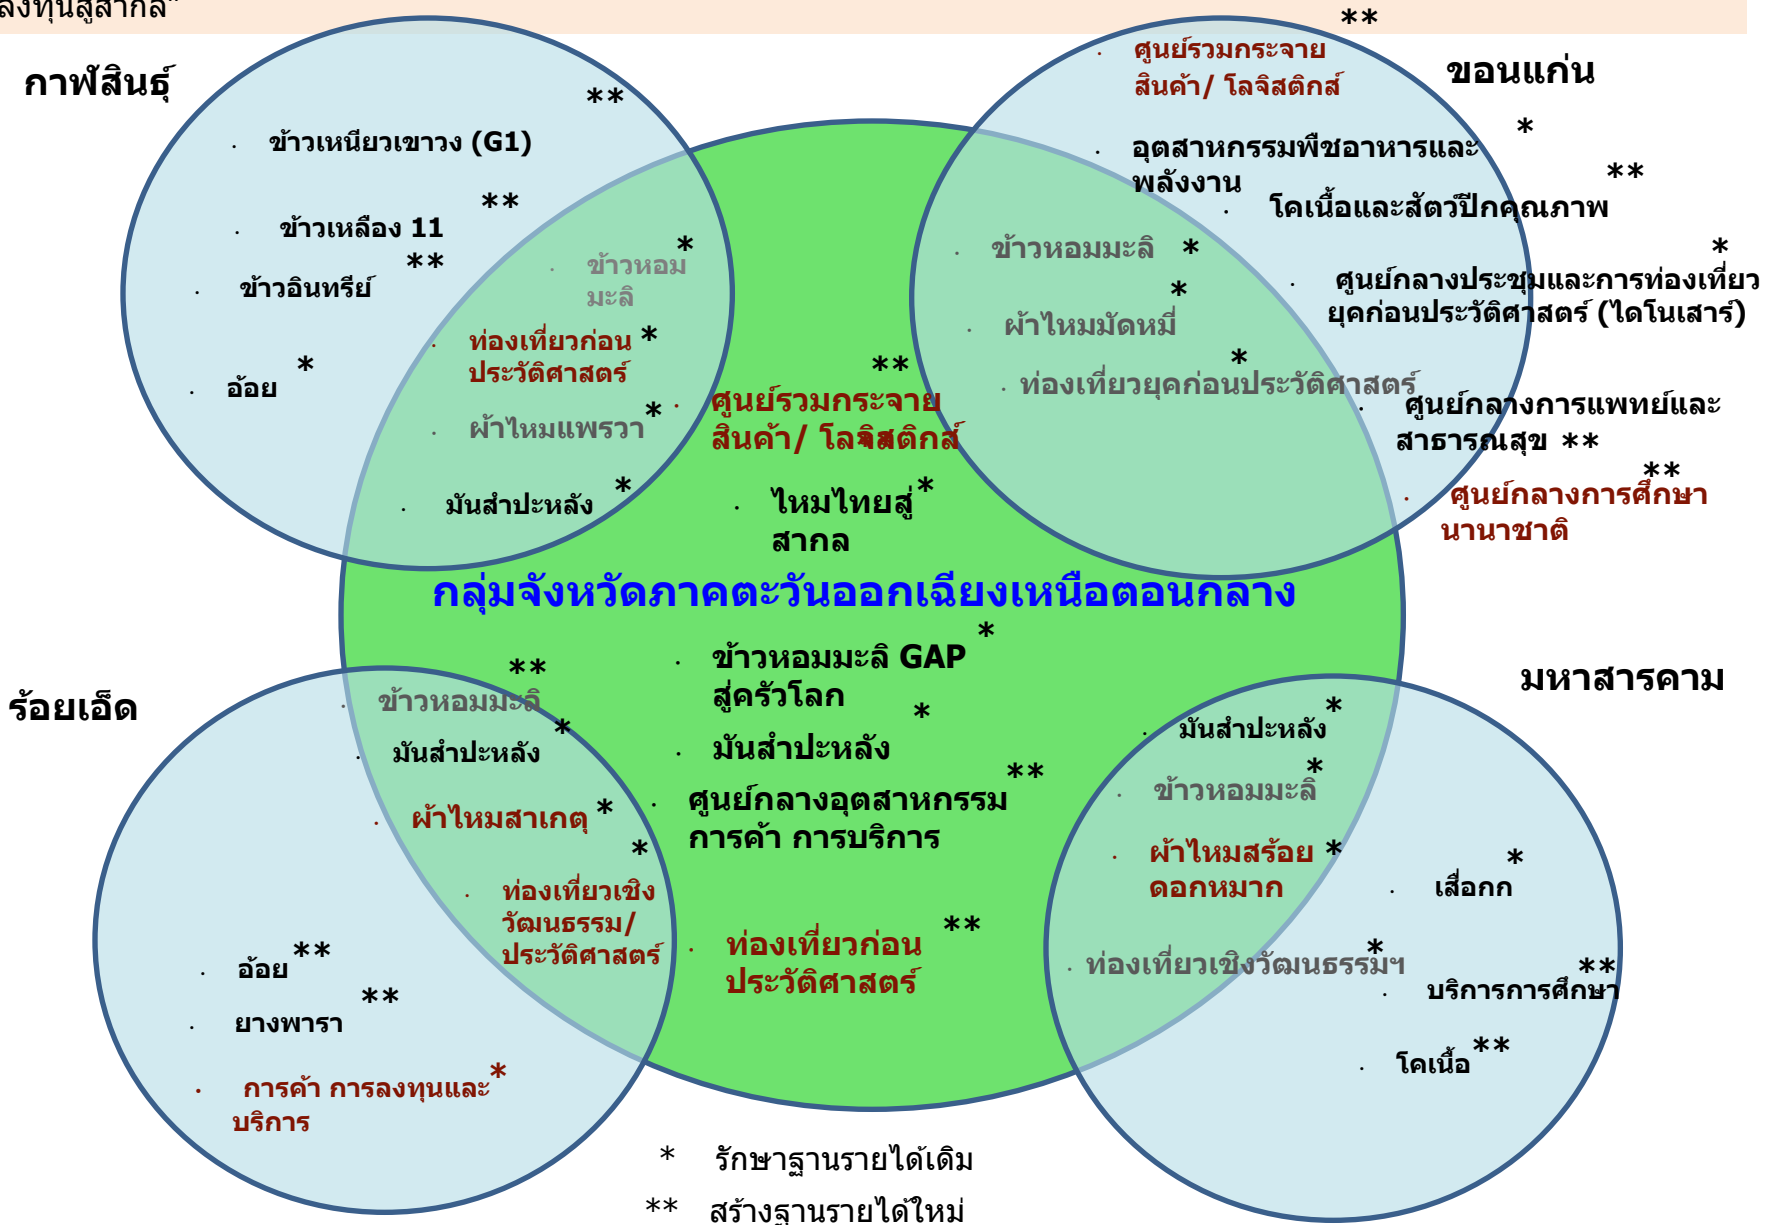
ลงทุนสู่สากล"

กาฬสินธุ์

ข้าวเหนียวเขาวง (G1) **

ข้าวเหลือง 11 **

ข้าวอินทรีย์ **

อ้อย *

ข้าวหอมมะลิ *

ท่องเที่ยวก่อนประวัติศาสตร์ *

ผ้าไหมแพรวา *

มันสำปะหลัง *

ขอนแก่น

ศูนย์รวมกระจายสินค้า/ โลจิสติกส์ **

อุตสาหกรรมพืชอาหารและพลังงาน *

โคเนื้อและสัตว์ปีกคุณภาพ **

ข้าวหอมมะลิ *

ผ้าไหมมัดหมี่ *

ท่องเที่ยวยุคก่อนประวัติศาสตร์ *

ศูนย์กลางประชุมและการท่องเที่ยวยุคก่อนประวัติศาสตร์ (ไดโนเสาร์) *

ศูนย์กลางการแพทย์และสาธารณสุข **

ศูนย์กลางการศึกษานานาชาติ **

ศูนย์รวมกระจายสินค้า/ โลจิสติกส์ **

ไหมไทยสู่สากล *

กลุ่มจังหวัดภาคตะวันออกเฉียงเหนือตอนกลาง

ข้าวหอมมะลิ GAP สู่ครัวโลก *

มันสำปะหลัง *

ศูนย์กลางอุตสาหกรรม การค้า การบริการ **

ท่องเที่ยวก่อนประวัติศาสตร์ **

ร้อยเอ็ด

ข้าวหอมมะลิ **

มันสำปะหลัง *

ผ้าไหมสาเกตุ *

ท่องเที่ยวเชิงวัฒนธรรม/ประวัติศาสตร์ *

อ้อย **

ยางพารา **

การค้า การลงทุนและบริการ *

มหาสารคาม

มันสำปะหลัง *

ข้าวหอมมะลิ *

ผ้าไหมสร้อยดอกหมาก *

เสื่อกก *

ท่องเที่ยวเชิงวัฒนธรรมฯ *

บริการการศึกษา **

โคเนื้อ **

* รักษาฐานรายได้เดิม

** สร้างฐานรายได้ใหม่